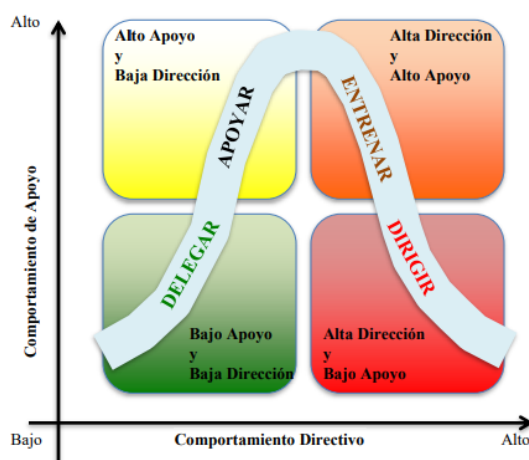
Alto

Alto Apoyo
y
Baja Dirección

Alta Dirección
y
Alto Apoyo

APOYAR

ENTRENAR

Comportamiento de Apoyo

DELEGAR

DIRIGIR

Bajo Apoyo
y
Baja Dirección

Alta Dirección
y
Bajo Apoyo

Bajo

Comportamiento Directivo

Alto